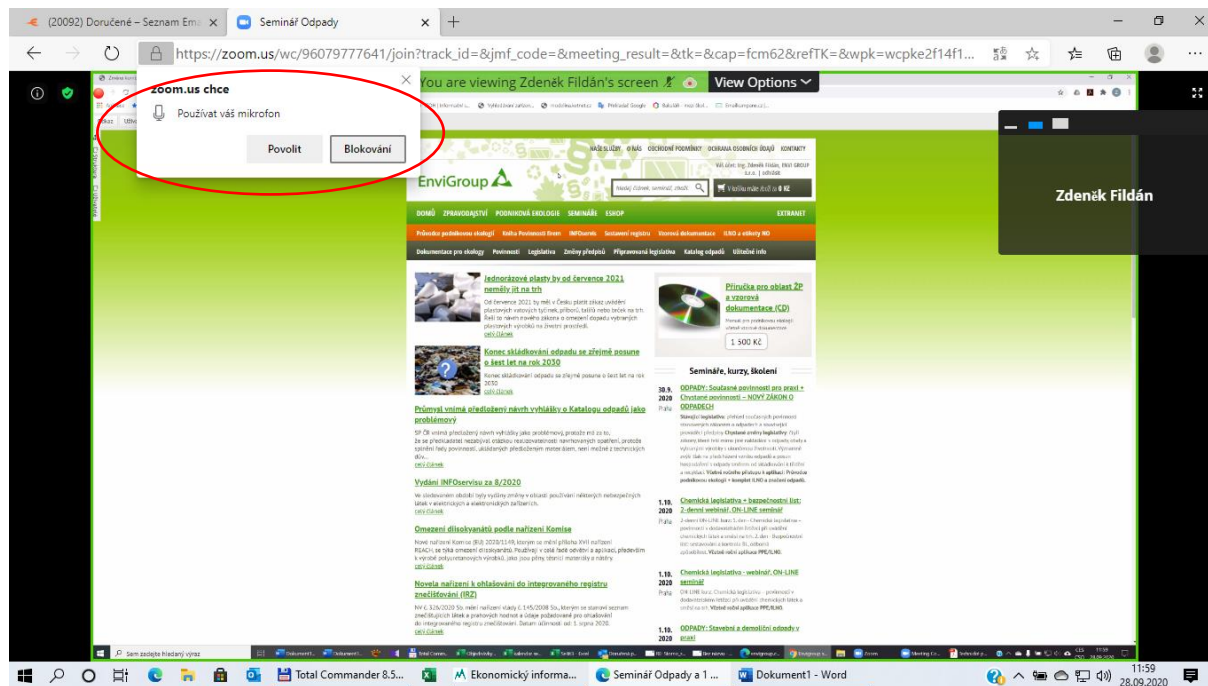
(20092) Doručené – Seznam Ema ×
Seminář Odpady ×
+
https://zoom.us/wc/96079777641/join?track_id=&jmf_code=&meeting_result=&tk=&cap=fcm62&refTK=&wpk=wcpke2f14f1...

zoom.us chce
Používat váš mikrofon
Povolit
Blokování

You are viewing Zdeněk Fildán's screen
View Options

Zdeněk Fildán

EnviGroup
NAŠE SLUŽBY O NÁS OBCHODNÍ PODMÍNKY OCHRANA OSOBNÍCH ÚDAJŮ KONTAKTY
DOMŮ ZPRAVODAJSTVÍ PODNIKOVÁ EKOLOGIE SEMINÁŘE ESHOP EXTRANET
Dokumentace pro ekology Povinnosti Legislativa Změny předpisů Připravovaná legislativa Katalog odpadů Užitečné info

Jednorázové plasty by od července 2021 neměly jít na trh
celý článek
Konec skládkování odpadu se zřejmě posune o šest let na rok 2030
celý článek
Průmysl vnímá předložený návrh vyhlášky o Katalogu odpadů jako problémový
celý článek
Vydání INFOservisu za 8/2020
celý článek
Omezení diisokyanátů podle nařízení Komise
celý článek
Novela nařízení k ohlašování do integrovaného registru znečišťování (IRZ)
celý článek

Příručka pro oblast ŽP a vzorová dokumentace (CD)
1 500 Kč
Semináře, kurzy, školení
30.9. 2020 Praha ODPADY: Současné povinnosti pro praxi + Chystané povinnosti – NOVÝ ZÁKON O ODPADECH
1.10. 2020 Praha Chemická legislativa + bezpečnostní list: 2-denní webinář, ON-LINE seminář
1.10. 2020 Praha Chemická legislativa - webinář, ON-LINE seminář
1.10. 2020 ODPADY: Stavební a demoliční odpady v praxi

Sem zadejte hledaný výraz
Total Commander 8.5...
Ekonomický informa...
Seminář Odpady a 1 ...
Dokument1 - Word
11:59
28.09.2020